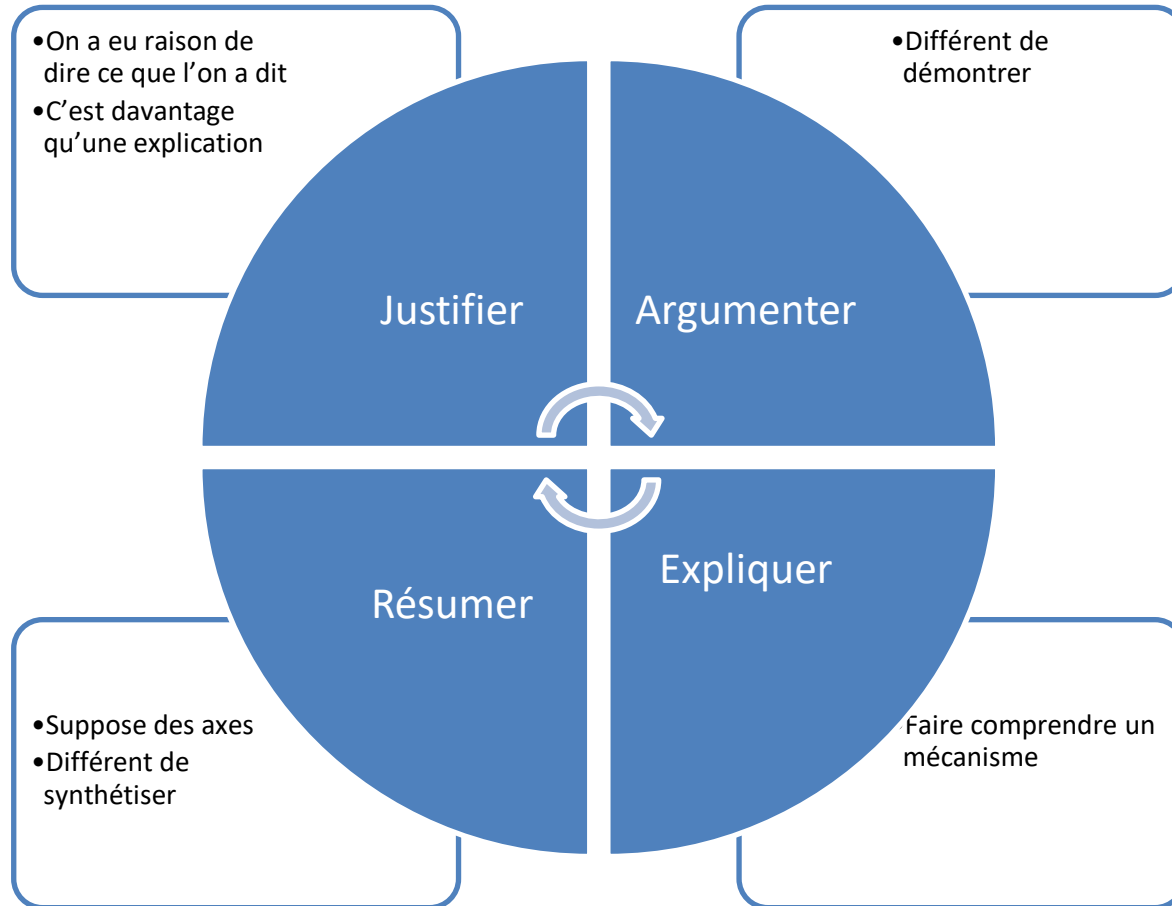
•On a eu raison de dire ce que l’on a dit
•C’est davantage qu’une explication

•Différent de démontrer

Justifier

Argumenter

Résumer

Expliquer

•Suppose des axes
•Différent de synthétiser

Faire comprendre un mécanisme